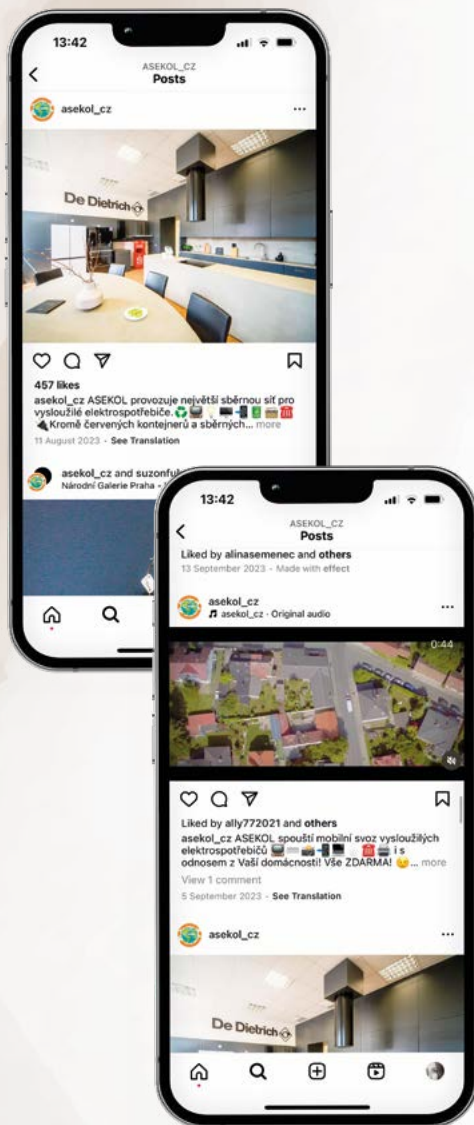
13:42

ASEKOL_CZ
Posts

asekol_cz

De Dietrich

457 likes
asekol_cz ASEKOL provozuje největší sběrnou síť pro vysloužilé elektrospotřebiče. Kromě červených kontejnerů a sběrných... more
11 August 2023 · See Translation

asekol_cz and suzonful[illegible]
Národní Galerie Praha · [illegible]

13:42

ASEKOL_CZ
Posts

Liked by alinasemenec and others
13 September 2023 · Made with effect

asekol_cz
asekol_cz · Original audio

0:44

Liked by ally772021 and others
asekol_cz ASEKOL spouští mobilní svoz vysloužilých elektrospotřebičů i s odnosem z Vaší domácnosti! Vše ZDARMA! ... more
View 1 comment
5 September 2023 · See Translation

asekol_cz

De Dietrich